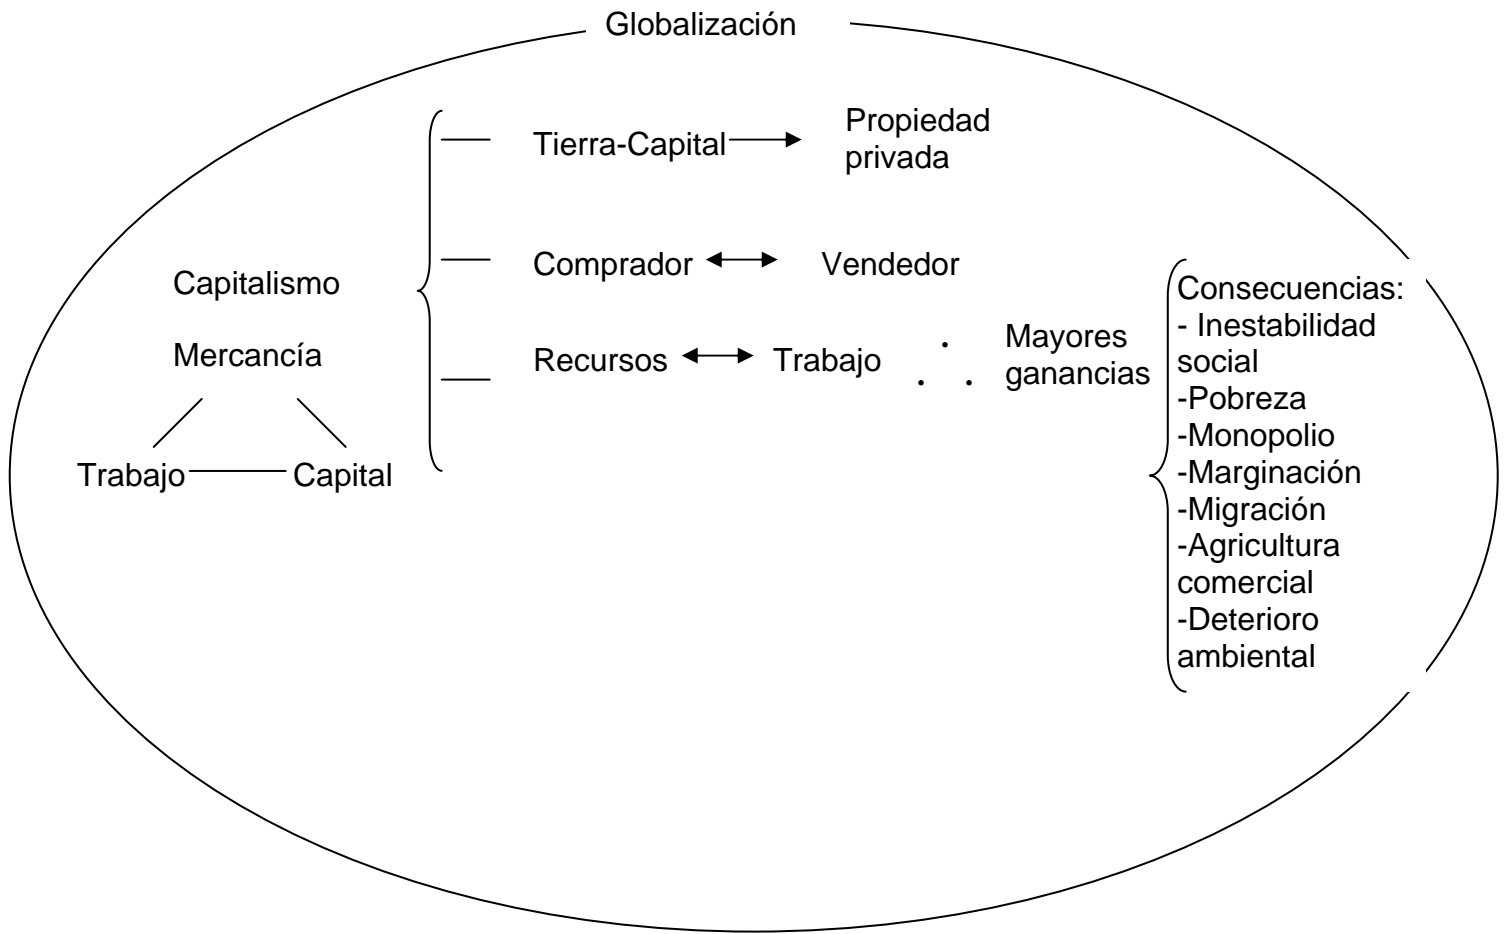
Globalización

Capitalismo

Mercancía

Trabajo Capital

Tierra-Capital → Propiedad privada

Comprador ↔ Vendedor

Recursos ↔ Trabajo $\therefore$ Mayores ganancias

Consecuencias:
- Inestabilidad social
-Pobreza
-Monopolio
-Marginación
-Migración
-Agricultura comercial
-Deterioro ambiental